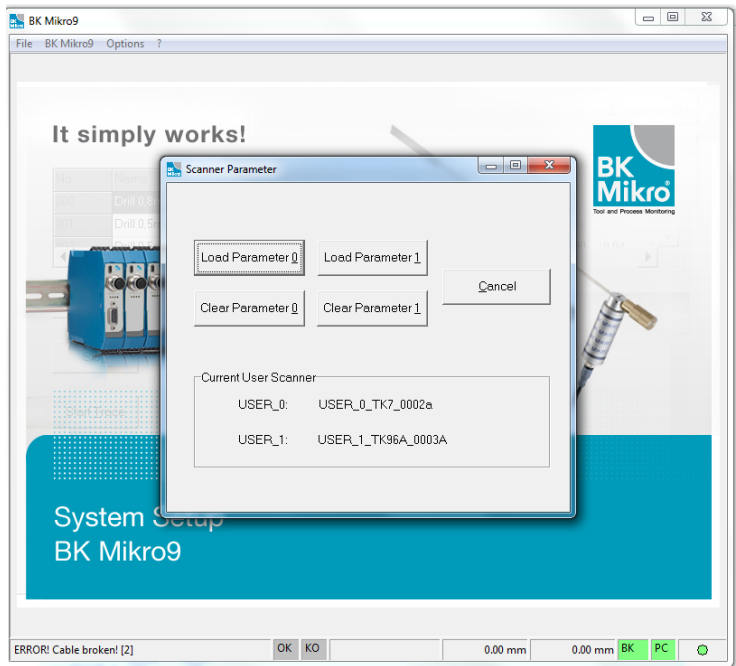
BK Mikro9

File BK Mikro9 Options ?

It simply works!

BK Mikro

Tool and Process Monitoring

Scanner Parameter

Load Parameter 0

Load Parameter 1

Cancel

Clear Parameter 0

Clear Parameter 1

Current User Scanner

USER_0: USER_0_TK7_0002a

USER_1: USER_1_TK96A_0003A

System Setup
BK Mikro9

ERROR! Cable broken! [2]

OK KO

0.00 mm

0.00 mm

BK PC